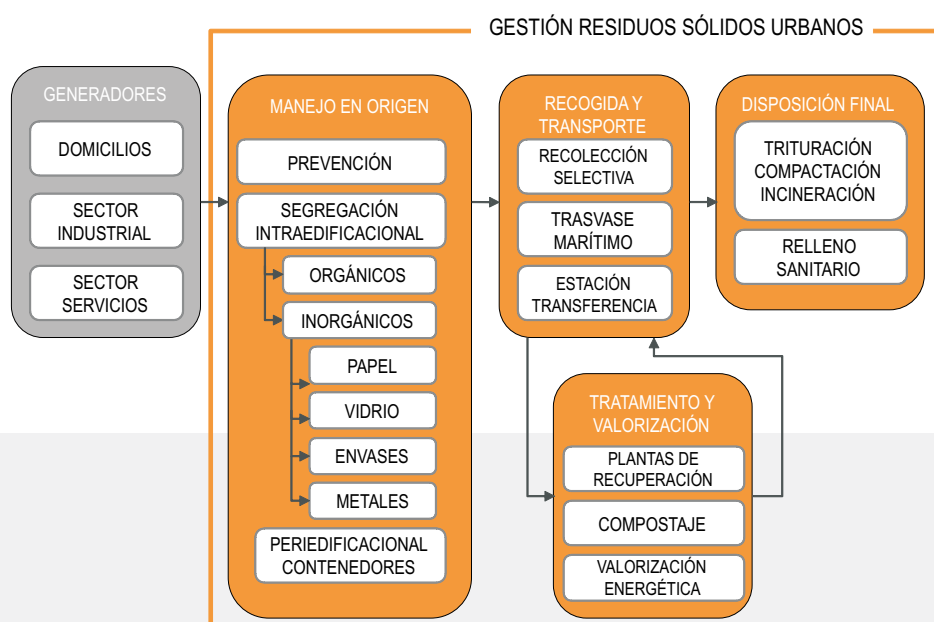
GESTIÓN RESIDUOS SÓLIDOS URBANOS

GENERADORES
DOMICILIOS
SECTOR INDUSTRIAL
SECTOR SERVICIOS

MANEJO EN ORIGEN
PREVENCIÓN
SEGREGACIÓN INTRAEDIFICACIONAL
ORGÁNICOS
INORGÁNICOS
PAPEL
VIDRIO
ENVASES
METALES
PERIEDIFICACIONAL CONTENEDORES

RECOGIDA Y TRANSPORTE
RECOLECCIÓN SELECTIVA
TRASVASE MARÍTIMO
ESTACIÓN TRANSFERENCIA

DISPOSICIÓN FINAL
TRITURACIÓN COMPACTACIÓN INCINERACIÓN
RELLENO SANITARIO

TRATAMIENTO Y VALORIZACIÓN
PLANTAS DE RECUPERACIÓN
COMPOSTAJE
VALORIZACIÓN ENERGÉTICA